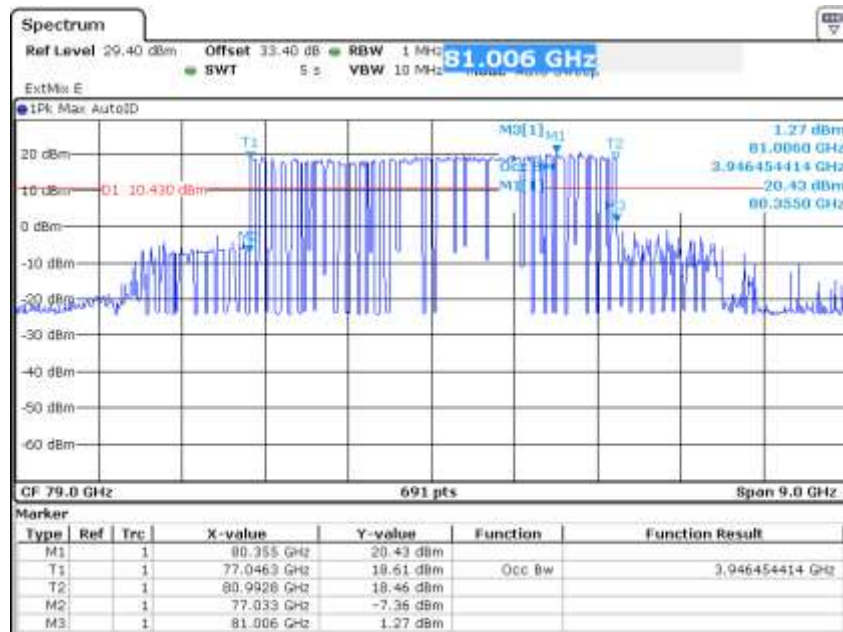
Spectrum

Ref Level 29.40 dBm Offset 33.40 dB RBW 1 MHz 81.006 GHz
SWT 5 s VBW 10 MHz Mode Auto Sweep

ExtMix E

1Pk Max AutoID

M3[1] M1 1.27 dBm
81.0060 GHz
Occ Bw 3.946454414 GHz
M1[1] 20.43 dBm
80.3550 GHz

T1 T2 M2 M3

20 dBm
10 dBm D1 10.430 dBm
0 dBm
-10 dBm
-20 dBm
-30 dBm
-40 dBm
-50 dBm
-60 dBm

CF 79.0 GHz 691 pts Span 9.0 GHz

Marker

| Type | Ref | Trc | X-value | Y-value | Function | Function Result |
|---|---|---|---|---|---|---|
| M1 | | 1 | 80.355 GHz | 20.43 dBm | | |
| T1 | | 1 | 77.0463 GHz | 18.61 dBm | Occ Bw | 3.946454414 GHz |
| T2 | | 1 | 80.9928 GHz | 18.46 dBm | | |
| M2 | | 1 | 77.033 GHz | -7.36 dBm | | |
| M3 | | 1 | 81.006 GHz | 1.27 dBm | | |